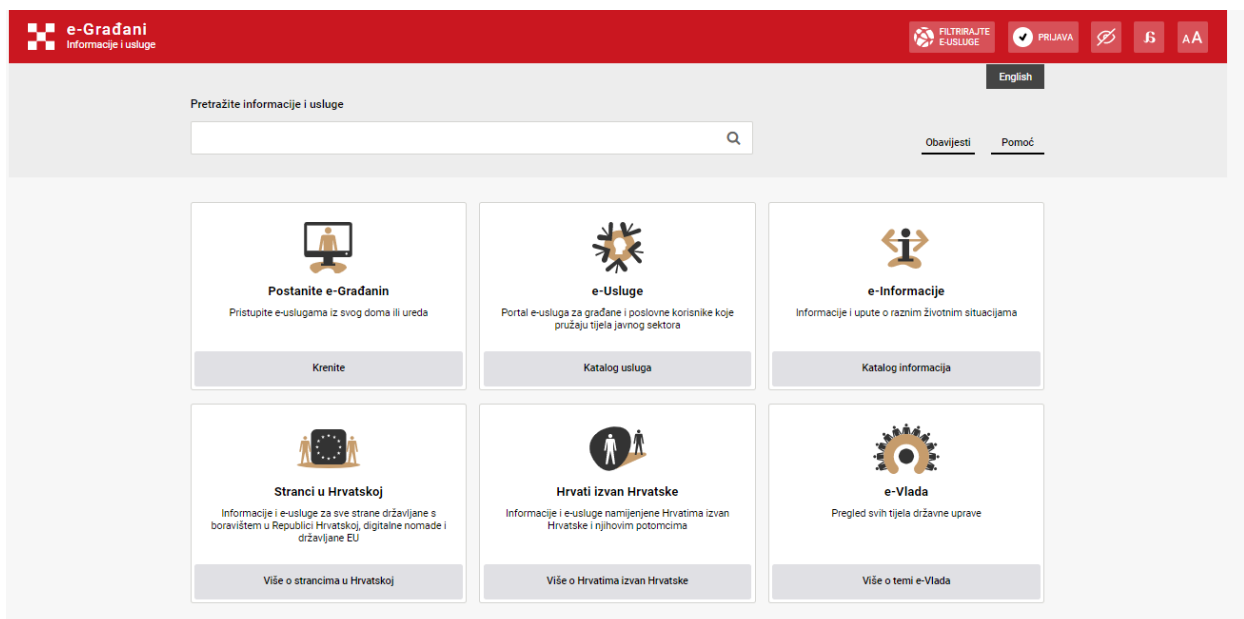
e-Građani
Informacije i usluge

FILTRIRAJTE E-USLUGE

PRIJAVA

AA

English

Pretražite informacije i usluge

Obavijesti

Pomoć

Postanite e-Građanin
Pristupite e-uslugama iz svog doma ili ureda
Krenite

e-Usluge
Portal e-usluga za građane i poslovne korisnike koje pružaju tijela javnog sektora
Katalog usluga

e-Informacije
Informacije i upute o raznim životnim situacijama
Katalog informacija

Stranci u Hrvatskoj
Informacije i e-usluge za sve strane državljane s boravištem u Republici Hrvatskoj, digitalne nomade i državljane EU
Više o strancima u Hrvatskoj

Hrvati izvan Hrvatske
Informacije i e-usluge namijenjene Hrvatima izvan Hrvatske i njihovim potomcima
Više o Hrvatima izvan Hrvatske

e-Vlada
Pregled svih tijela državne uprave
Više o temi e-Vlada